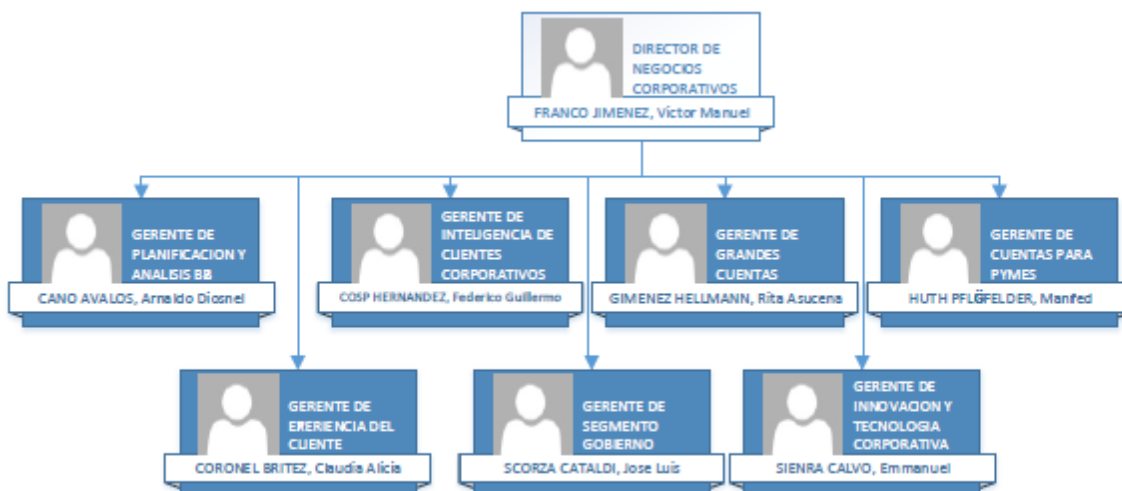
DIRECTOR DE NEGOCIOS CORPORATIVOS
FRANCO JIMENEZ, Victor Manuel

GERENTE DE PLANIFICACION Y ANALISIS BB
CANO AVALOS, Arnaldo Diosnel

GERENTE DE INTELIGENCIA DE CLIENTES CORPORATIVOS
COSP HERNANDEZ, Federico Guillermo

GERENTE DE GRANDES CUENTAS
GIMENEZ HELLMANN, Rita Asucena

GERENTE DE CUENTAS PARA PYMES
HUTH PFLÜGFELDER, Manfed

GERENTE DE EXERIENCIA DEL CLIENTE
CORONEL BRITEZ, Claudia Alicia

GERENTE DE SEGMENTO GOBIERNO
SCORZA CATALDI, Jose Luis

GERENTE DE INNOVACION Y TECNOLOGIA CORPORATIVA
SIENRA CALVO, Emmanuel